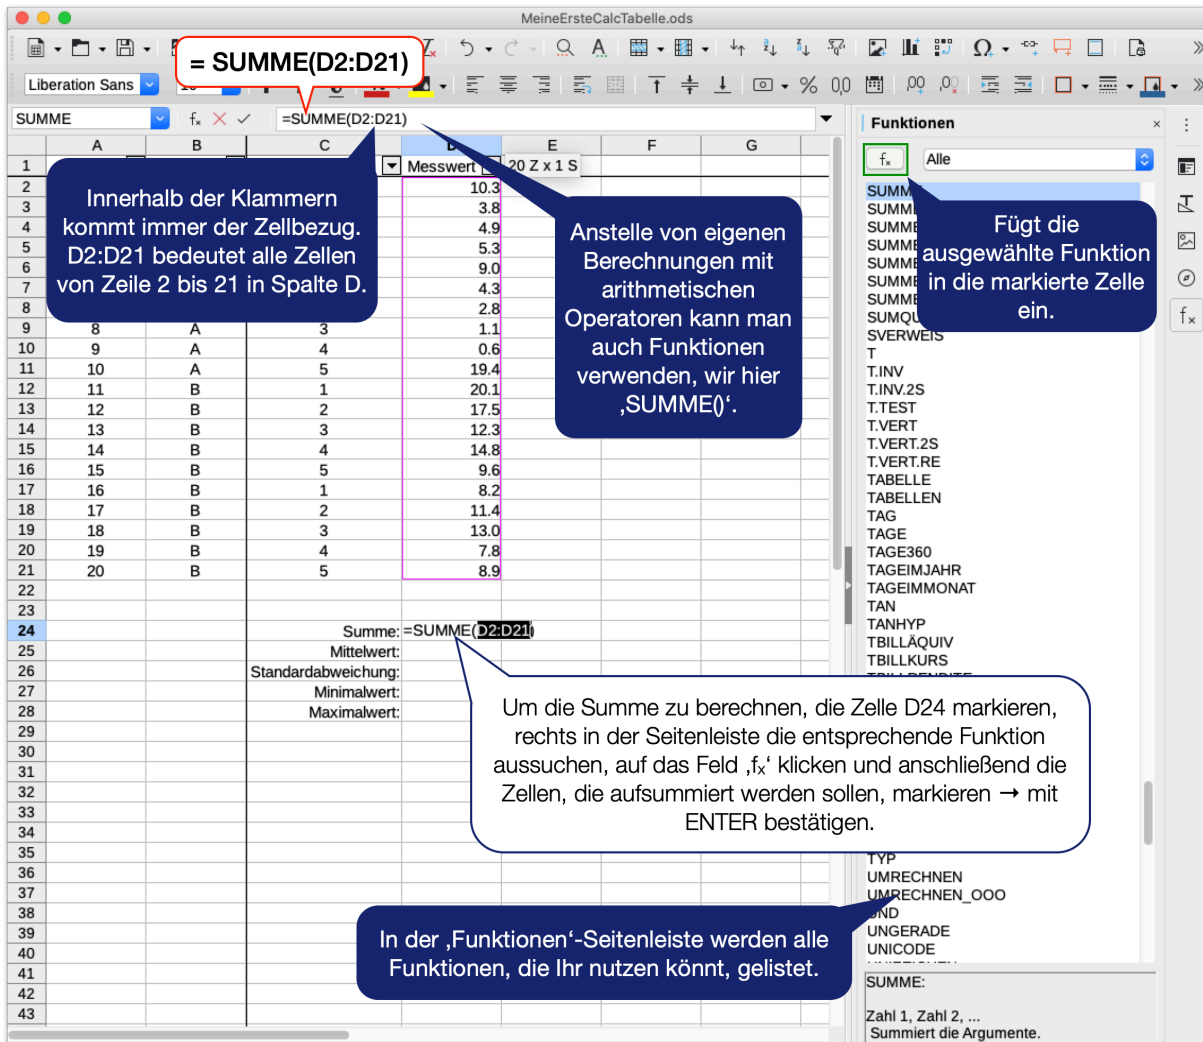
MeineErsteCalcTabelle.ods

= SUMME(D2:D21)

Liberation Sans

SUMME

=SUMME(D2:D21)

Funktionen

Alle

| | A | B | C | D | E | F | G |
|---|---|---|---|---|---|---|---|
| 1 | | | | Messwert | 20 Z x 1 S | | |
| 2 | | | | 10.3 | | | |
| 3 | | | | 3.8 | | | |
| 4 | | | | 4.9 | | | |
| 5 | | | | 5.3 | | | |
| 6 | | | | 9.0 | | | |
| 7 | | | | 4.3 | | | |
| 8 | | | | 2.8 | | | |
| 9 | 8 | A | 3 | 1.1 | | | |
| 10 | 9 | A | 4 | 0.6 | | | |
| 11 | 10 | A | 5 | 19.4 | | | |
| 12 | 11 | B | 1 | 20.1 | | | |
| 13 | 12 | B | 2 | 17.5 | | | |
| 14 | 13 | B | 3 | 12.3 | | | |
| 15 | 14 | B | 4 | 14.8 | | | |
| 16 | 15 | B | 5 | 9.6 | | | |
| 17 | 16 | B | 1 | 8.2 | | | |
| 18 | 17 | B | 2 | 11.4 | | | |
| 19 | 18 | B | 3 | 13.0 | | | |
| 20 | 19 | B | 4 | 7.8 | | | |
| 21 | 20 | B | 5 | 8.9 | | | |
| 22 | | | | | | | |
| 23 | | | | | | | |
| 24 | | | Summe: | =SUMME(D2:D21) | | | |
| 25 | | | Mittelwert: | | | | |
| 26 | | | Standardabweichung: | | | | |
| 27 | | | Minimalwert: | | | | |
| 28 | | | Maximalwert: | | | | |

29 30 31 32 33 34 35 36 37 38 39 40 41 42 43

Innerhalb der Klammern kommt immer der Zellbezug. D2:D21 bedeutet alle Zellen von Zeile 2 bis 21 in Spalte D.

Anstelle von eigenen Berechnungen mit arithmetischen Operatoren kann man auch Funktionen verwenden, wir hier ‚SUMME()‘.

Fügt die ausgewählte Funktion in die markierte Zelle ein.

SUMM
SUMME
SUMME
SUMME
SUMME
SUMME
SUMME
SUMQU
SVERWEIS
T
T.INV
T.INV.2S
T.TEST
T.VERT
T.VERT.2S
T.VERT.RE
TABELLE
TABELLEN
TAG
TAGE
TAGE360
TAGEIMJAHR
TAGEIMMONAT
TAN
TANHYP
TBILLÄQUIV
TBILLKURS

Um die Summe zu berechnen, die Zelle D24 markieren, rechts in der Seitenleiste die entsprechende Funktion aussuchen, auf das Feld ‚$f_x$‘ klicken und anschließend die Zellen, die aufsummiert werden sollen, markieren → mit ENTER bestätigen.

TYP
UMRECHNEN
UMRECHNEN_OOO
UND
UNGERADE
UNICODE

In der ‚Funktionen‘-Seitenleiste werden alle Funktionen, die Ihr nutzen könnt, gelistet.

SUMME:

Zahl 1, Zahl 2, ...
Summiert die Argumente.